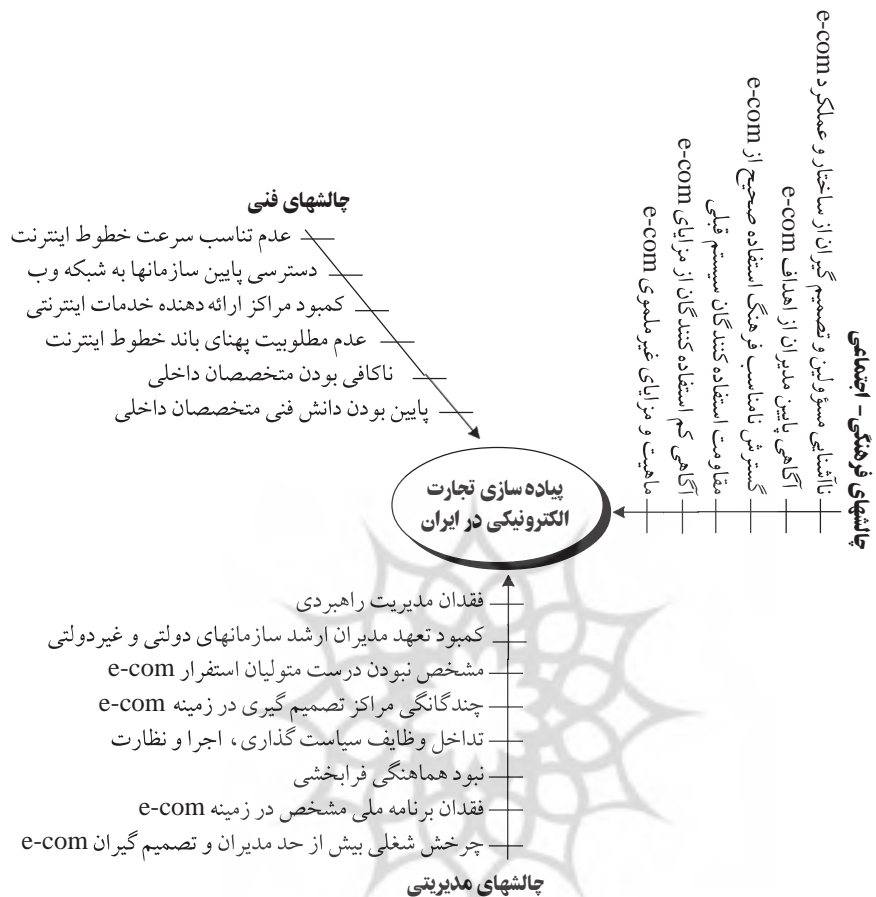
چالشهای فنی
عدم تناسب سرعت خطوط اینترنت
دسترسی پایین سازمانها به شبکه وب
کمبود مراکز ارائه دهنده خدمات اینترنتی
عدم مطلوبیت پهنای باند خطوط اینترنت
ناکافی بودن متخصصان داخلی
پایین بودن دانش فنی متخصصان داخلی

چالشهای فرهنگی – اجتماعی
ناآشنایی مسؤولین و تصمیم گیران از ساختار و عملکرد e-com
آگاهی پایین مدیران از اهداف e-com
گسترش نامناسب فرهنگ استفاده صحیح از e-com
مقاومت استفاده کنندگان سیستم قبلی
آگاهی کم استفاده کنندگان از مزایای e-com
ماهیت و مزایای غیرملموس e-com

پیاده سازی تجارت الکترونیکی در ایران

فقدان مدیریت راهبردی
کمبود تعهد مدیران ارشد سازمانهای دولتی و غیردولتی
مشخص نبودن درست متولیان استقرار e-com
چندگانگی مراکز تصمیم گیری در زمینه e-com
تداخل وظایف سیاست گذاری، اجرا و نظارت
نبود هماهنگی فرابخشی
فقدان برنامه ملی مشخص در زمینه e-com
چرخش شغلی بیش از حد مدیران و تصمیم گیران e-com
چالشهای مدیریتی